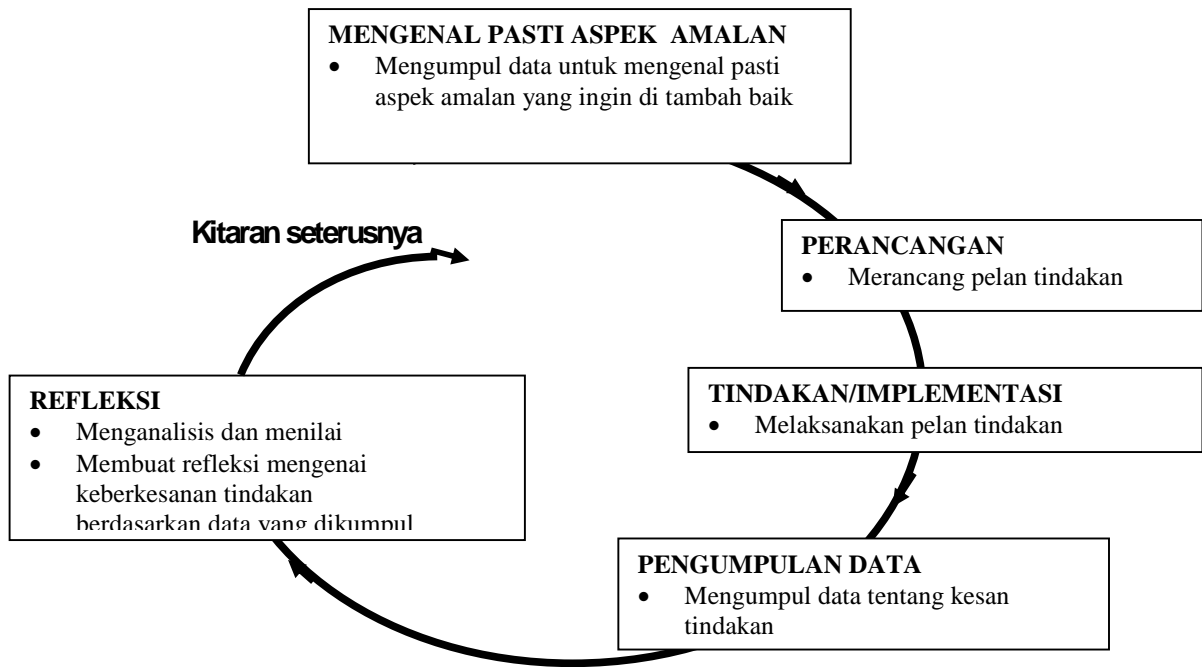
MENGENAL PASTI ASPEK AMALAN
• Mengumpul data untuk mengenal pasti aspek amalan yang ingin di tambah baik

PERANCANGAN
• Merancang pelan tindakan

TINDAKAN/IMPLEMENTASI
• Melaksanakan pelan tindakan

PENGUMPULAN DATA
• Mengumpul data tentang kesan tindakan

REFLEKSI
• Menganalisis dan menilai
• Membuat refleksi mengenai keberkesanan tindakan berdasarkan data yang dikumpul

Kitaran seterusnya